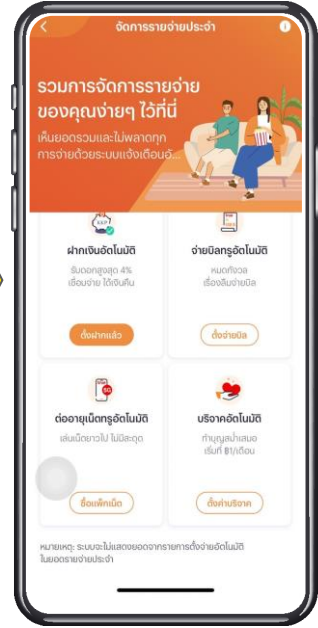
จัดการรายจ่ายประจำ

รวมการจัดการรายจ่ายของคุณง่ายๆ ไว้ที่นี่

เห็นยอดรวมและไม่พลาดทุกการจ่ายด้วยระบบแจ้งเตือน...

ฝากเงินอัตโนมัติ
รับดอกสูงสุด 4% เลือกจ่าย ได้เงินคืน
ตั้งฝากแล้ว

จ่ายบิลทรูอัตโนมัติ
หมดกังวล เรื่องลืมจ่ายบิล
ตั้งจ่ายบิล

ต่ออายุเน็ตทรูอัตโนมัติ
เล่นเน็ตยาวไป ไม่มีสะดุด
ซื้อแพ็กเน็ต

บริจาคอัตโนมัติ
ทำบุญสม่ำเสมอ เริ่มที่ ฿1/เดือน
ตั้งค่าบริจาค

หมายเหตุ: ระบบจะไม่แสดงยอดจากรายการตั้งจ่ายอัตโนมัติในยอดรายจ่ายประจำ